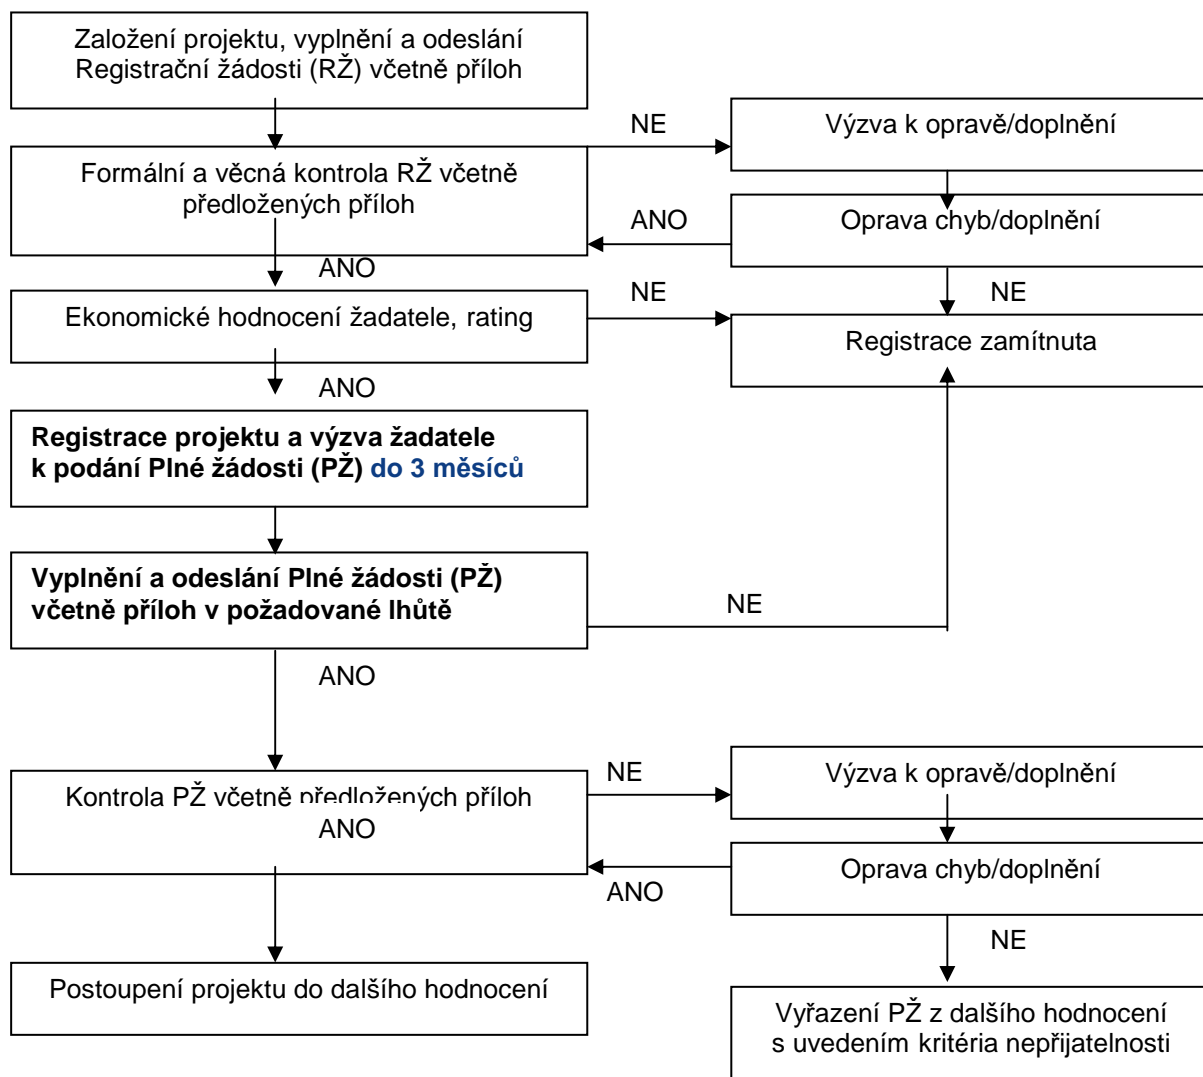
Založení projektu, vyplnění a odeslání Registrační žádosti (RŽ) včetně příloh

NE

Výzva k opravě/doplnění

Formální a věcná kontrola RŽ včetně předložených příloh

ANO

Oprava chyb/doplnění

ANO

NE

NE

Ekonomické hodnocení žadatele, rating

Registrace zamítnuta

ANO

**Registrace projektu a výzva žadatele k podání Plné žádosti (PŽ) do 3 měsíců**

**Vyplnění a odeslání Plné žádosti (PŽ) včetně příloh v požadované lhůtě**

NE

ANO

NE

Výzva k opravě/doplnění

Kontrola PŽ včetně předložených příloh

ANO

Oprava chyb/doplnění

ANO

NE

Postoupení projektu do dalšího hodnocení

Vyřazení PŽ z dalšího hodnocení s uvedením kritéria nepřijatelnosti